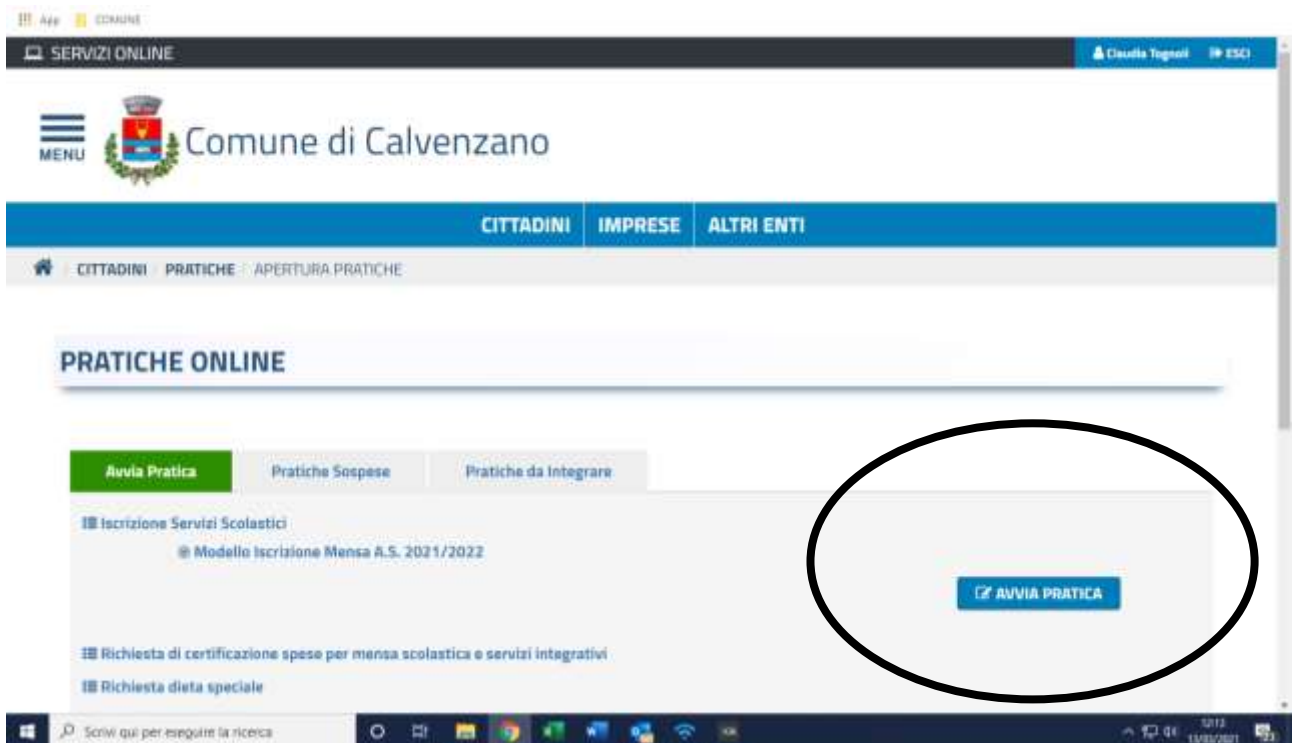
App COMUNE

SERVIZI ONLINE

Claudia Tognoli ESCI

MENU

Comune di Calvenzano

CITTADINI IMPRESE ALTRI ENTI

CITTADINI PRATICHE APERTURA PRATICHE

PRATICHE ONLINE

Avvia Pratica Pratiche Sospese Pratiche da Integrare

Iscrizione Servizi Scolastici

Modello Iscrizione Mensa A.S. 2021/2022

AVVIA PRATICA

Richiesta di certificazione spese per mensa scolastica e servizi integrativi

Richiesta dieta speciale

Scrivi qui per eseguire la ricerca

12:13 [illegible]